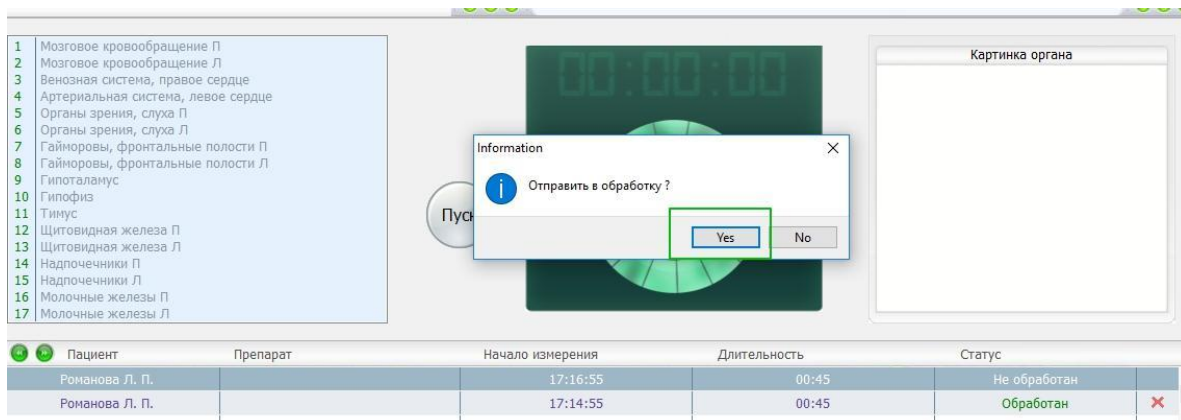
1 Мозговое кровообращение П
2 Мозговое кровообращение Л
3 Венозная система, правое сердце
4 Артериальная система, левое сердце
5 Органы зрения, слуха П
6 Органы зрения, слуха Л
7 Гайморовы, фронтальные полости П
8 Гайморовы, фронтальные полости Л
9 Гипоталамус
10 Гипофиз
11 Тимус
12 Щитовидная железа П
13 Щитовидная железа Л
14 Надпочечники П
15 Надпочечники Л
16 Молочные железы П
17 Молочные железы Л

00:00:00

Пуск

Information

Отправить в обработку ?

Yes No

Картинка органа

| Пациент | Препарат | Начало измерения | Длительность | Статус | |
|---|---|---|---|---|---|
| Романова Л. П. | | 17:16:55 | 00:45 | Не обработан | |
| Романова Л. П. | | 17:14:55 | 00:45 | Обработан | × |